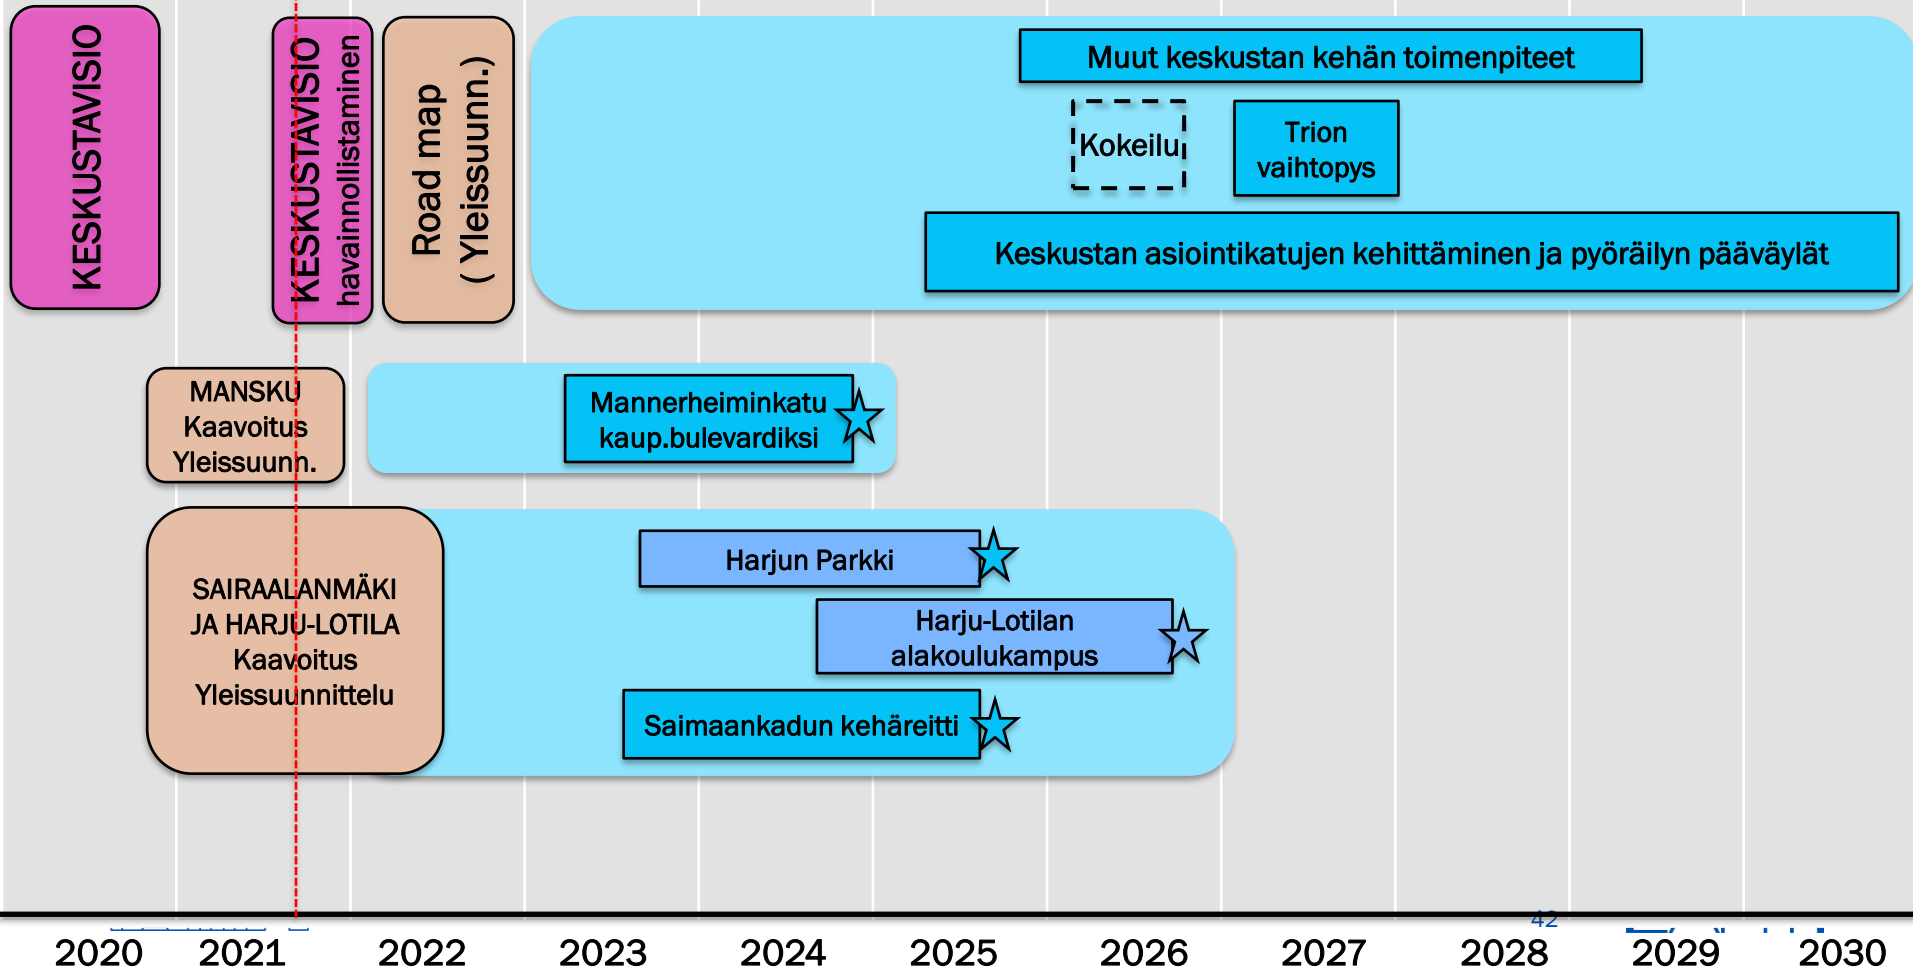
KESKUSTAVISIO

KESKUSTAVISIO havainnollistaminen

Road map ( Yleissuunn.)

Muut keskustan kehän toimenpiteet

Kokeilu

Trion vaihtopys

Keskustan asiointikatujen kehittäminen ja pyöräilyn pääväylät

MANSKU Kaavoitus Yleissuunn.

Mannerheiminkatu kaup.bulevardiksi

SAIRAALANMÄKI JA HARJU-LOTILA Kaavoitus Yleissuunnittelu

Harjun Parkki

Harju-Lotilan alakoulukampus

Saimaankadun kehäreitti

42

2020 2021 2022 2023 2024 2025 2026 2027 2028 2029 2030